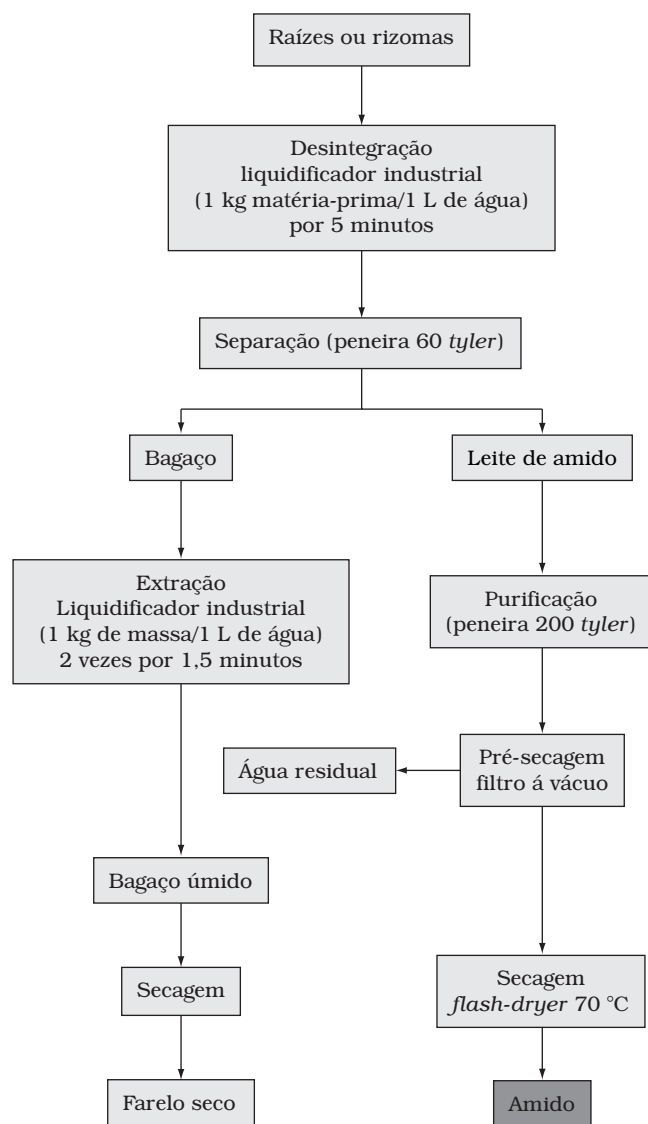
Raízes ou rizomas

Desintegração
liquidificador industrial
(1 kg matéria-prima/1 L de água)
por 5 minutos

Separação (peneira 60 *tyler*)

Bagaço

Leite de amido

Extração
Liquidificador industrial
(1 kg de massa/1 L de água)
2 vezes por 1,5 minutos

Purificação
(peneira 200 *tyler*)

Água residual

Pré-secagem
filtro á vácuo

Bagaço úmido

Secagem

Secagem
*flash-dryer* 70 °C

Farelo seco

Amido